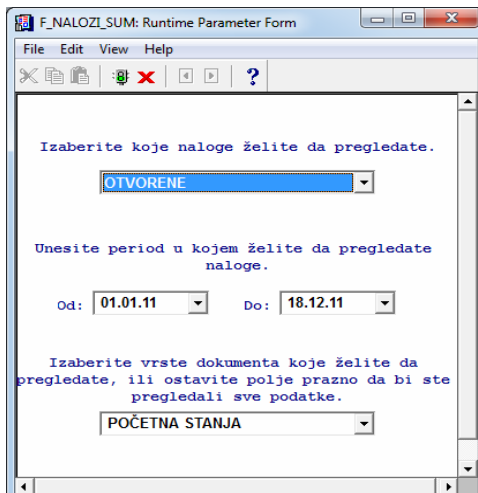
F_NALOZI_SUM: Runtime Parameter Form

File Edit View Help

Izaberite koje naloge želite da pregledate.

OTVORENE

Unesite period u kojem želite da pregledate naloge.

Od: 01.01.11 Do: 18.12.11

Izaberite vrste dokumenta koje želite da pregledate, ili ostavite polje prazno da bi ste pregledali sve podatke.

POČETNA STANJA